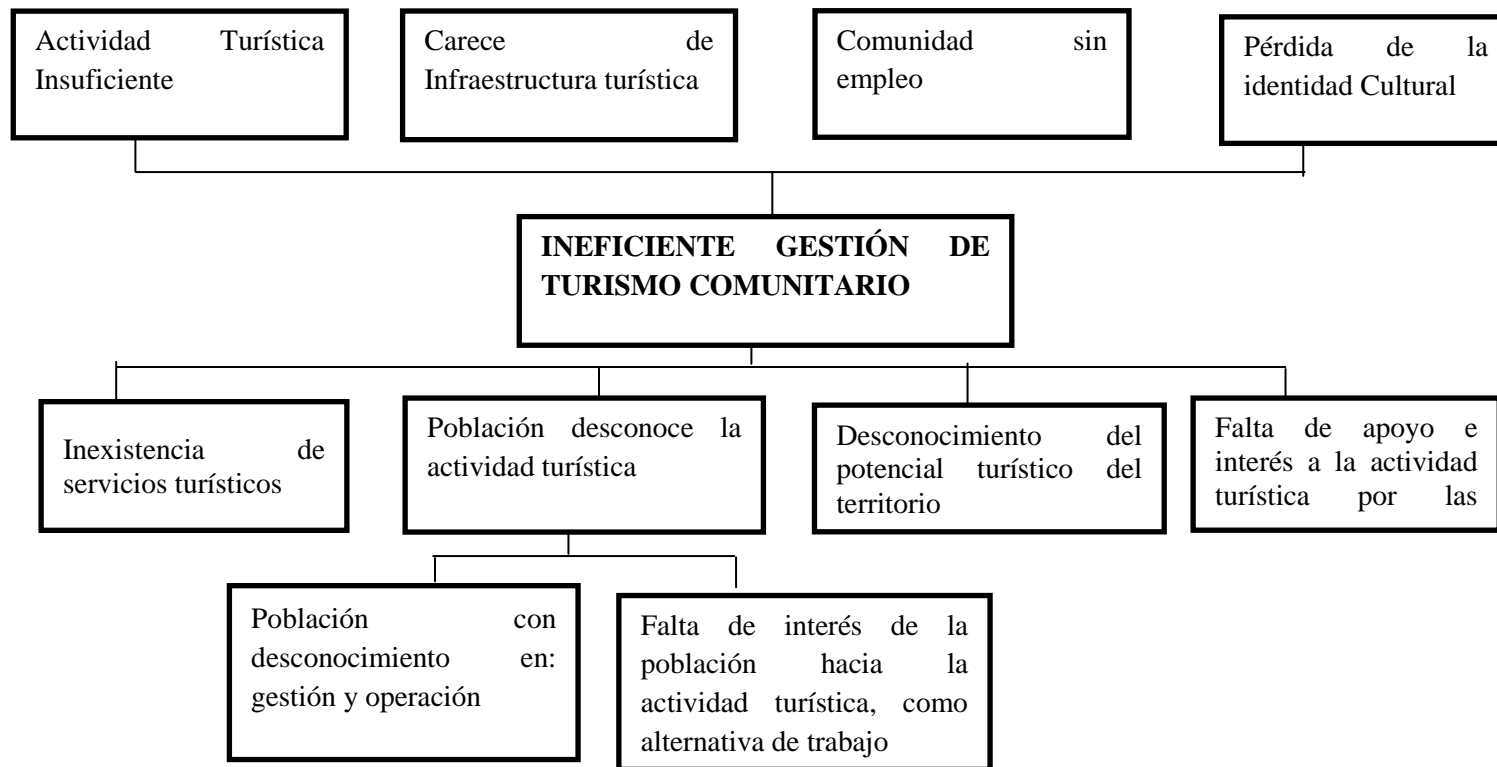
Actividad Turística Insuficiente

Carece de Infraestructura turística

Comunidad sin empleo

Pérdida de la identidad Cultural

**INEFICIENTE GESTIÓN DE TURISMO COMUNITARIO**

Inexistencia de servicios turísticos

Población desconoce la actividad turística

Desconocimiento del potencial turístico del territorio

Falta de apoyo e interés a la actividad turística por las

Población con desconocimiento en: gestión y operación

Falta de interés de la población hacia la actividad turística, como alternativa de trabajo